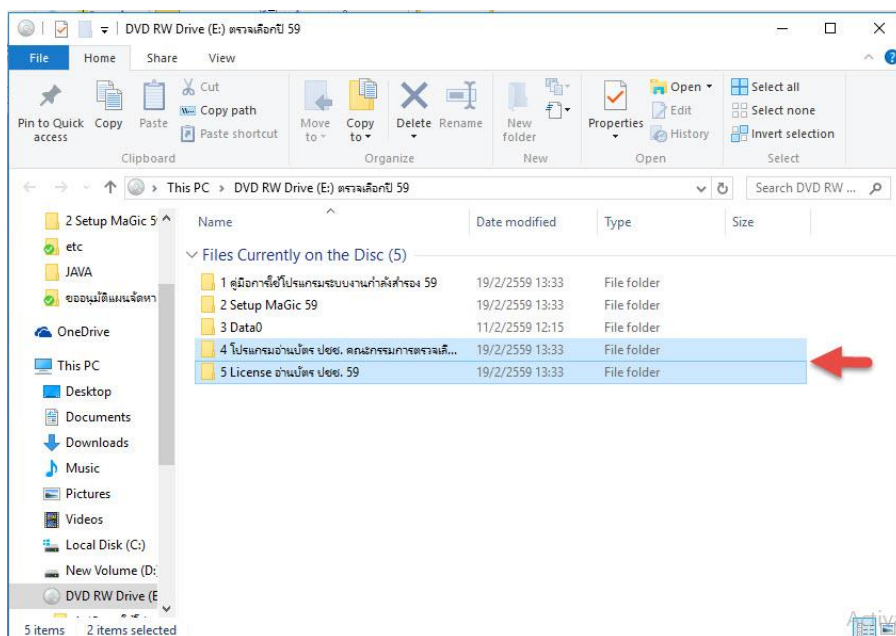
DVD RW Drive (E:) ตรวจเลือกปี 59

File Home Share View

Pin to Quick access Copy Paste Cut Copy path Paste shortcut
Clipboard

Move to Copy to Delete Rename
Organize

New folder
New

Properties Open Edit History
Open

Select all Select none Invert selection
Select

This PC > DVD RW Drive (E:) ตรวจเลือกปี 59

Search DVD RW ...

2 Setup MaGic 5
etc
JAVA
ขออนุมัติแผนจัดหา
OneDrive
This PC
Desktop
Documents
Downloads
Music
Pictures
Videos
Local Disk (C:)
New Volume (D:
DVD RW Drive (E

| Name | Date modified | Type | Size |
|---|---|---|---|
| Files Currently on the Disc (5) | | | |
| 1 คู่มือการใช้โปรแกรมระบบงานกำลังสำรอง 59 | 19/2/2559 13:33 | File folder | |
| 2 Setup MaGic 59 | 19/2/2559 13:33 | File folder | |
| 3 Data0 | 11/2/2559 12:15 | File folder | |
| 4 โปรแกรมอ่านบัตร ปชช. คณะกรรมการตรวจเลื... | 19/2/2559 13:33 | File folder | |
| 5 License อ่านบัตร ปชช. 59 | 19/2/2559 13:33 | File folder | |

5 items 2 items selected

Activ